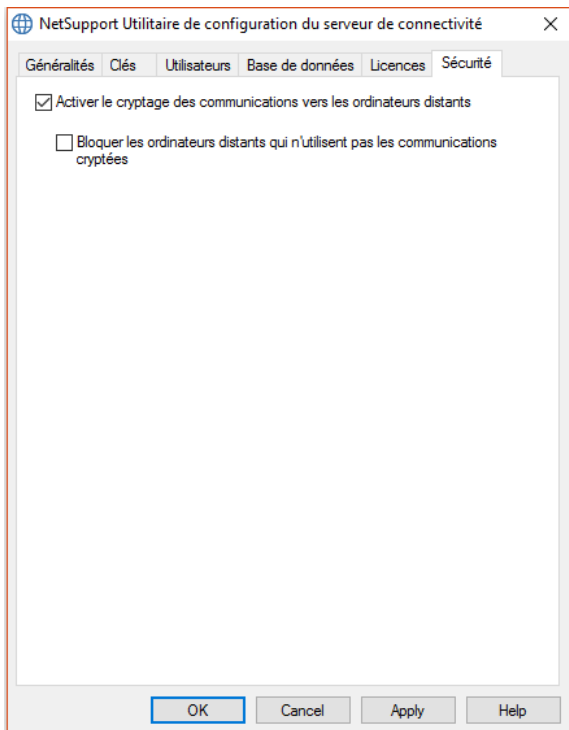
NetSupport Utilitaire de configuration du serveur de connectivité

Généralités | Clés | Utilisateurs | Base de données | Licences | Sécurité

Activer le cryptage des communications vers les ordinateurs distants

Bloquer les ordinateurs distants qui n'utilisent pas les communications cryptées

OK | Cancel | Apply | Help